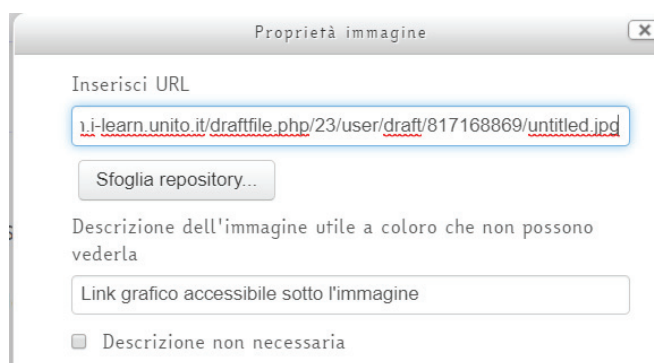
Proprietà immagine

Inserisci URL

).i-learn.unito.it/draftfile.php/23/user/draft/817168869/untitled.jpg

Sfoglia repository...

Descrizione dell'immagine utile a coloro che non possono vederla

Link grafico accessibile sotto l'immagine

Descrizione non necessaria